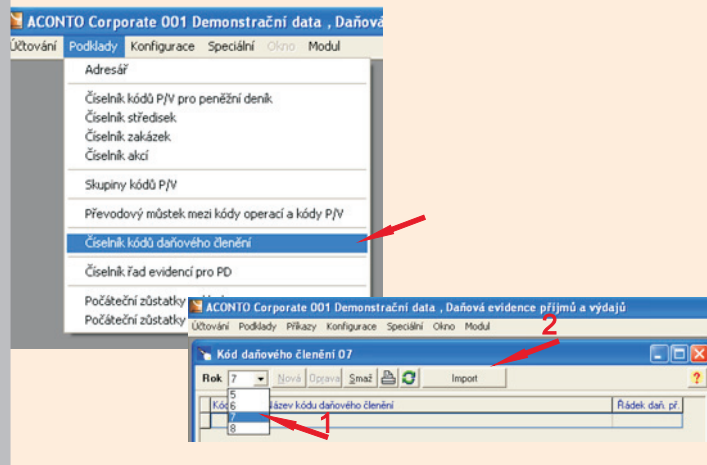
ACONTO Corporate 001 Demonstrační data , Daňová

Účtování Podklady Konfigurace Speciální Okno Modul

Adresář

Číselník kódů P/V pro peněžní deník
Číselník středisek
Číselník zakázek
Číselník akcí

Skupiny kódů P/V

Převodový můstek mezi kódy operací a kódy P/V

Číselník kódů daňového členění

Číselník řad evidencí pro PD

Počáteční zůstatky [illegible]
Počáteční zůstatky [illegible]

ACONTO Corporate 001 Demonstrační data , Daňová evidence příjmů a výdajů

Účtování Podklady Příkazy Konfigurace Speciální Okno Modul

2

Kód daňového členění 07

Rok 7 Nová Oprava Smaž Import ?

Kód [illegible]ázev kódu daňového členění Řádek daň. př.

5
6
7
8

1